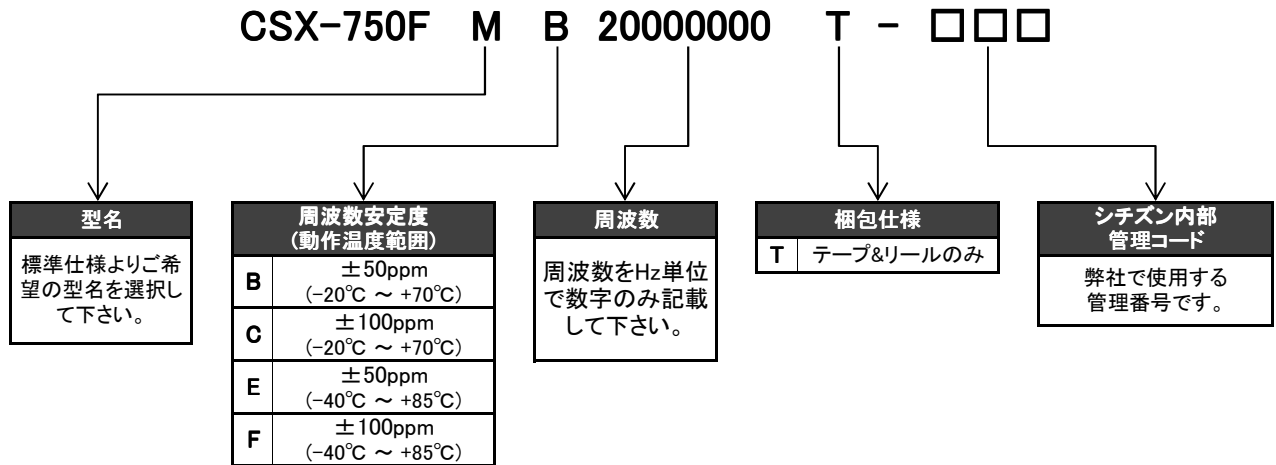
CSX-750F M B 20000000 T - □□□

型名

標準仕様よりご希望の型名を選択して下さい。

周波数安定度
(動作温度範囲)

| | |
|---|---|
| B | ±50ppm (-20℃ ～ +70℃) |
| C | ±100ppm (-20℃ ～ +70℃) |
| E | ±50ppm (-40℃ ～ +85℃) |
| F | ±100ppm (-40℃ ～ +85℃) |

周波数

周波数をHz単位で数字のみ記載して下さい。

梱包仕様

| | |
|---|---|
| T | テープ&リールのみ |

シチズン内部
管理コード

弊社で使用する管理番号です。